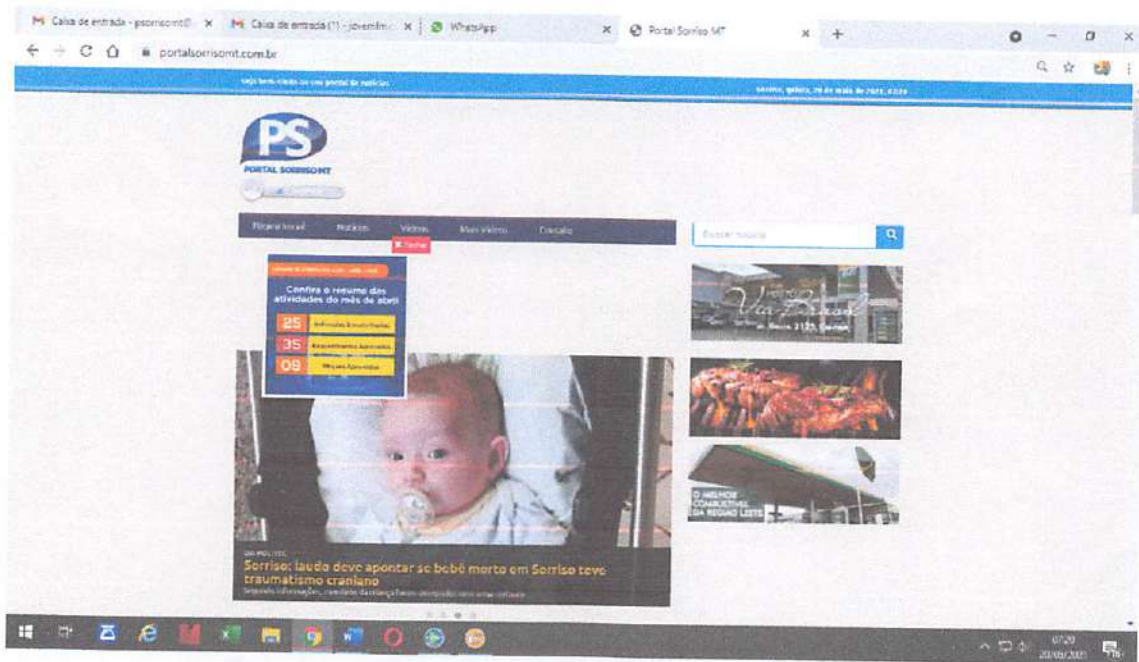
Caixa de entrada - psorrisomt@ ×
Caixa de entrada (1) - jovemfm ×
WhatsApp ×
Portal Sorriso MT ×
+

portalsorrisomt.com.br

Seja bem-vindo ao seu portal de notícias
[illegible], quinta, 20 de maio de 2021, 07:20

PS
PORTAL SORRISO MT

Página Inicial
Notícias
Vídeos
Mais Vídeos
Contato

Fechar

Buscar notícia

Confira o resumo das atividades do mês de abril

25 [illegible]
35 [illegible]
09 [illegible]

Via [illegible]
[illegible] 3125, Centro

O MELHOR COMBUSTÍVEL DA REGIÃO LESTE

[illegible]
Sorriso: laudo deve apontar se bebê morto em Sorriso teve traumatismo craniano
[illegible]

07:20
20/05/2021